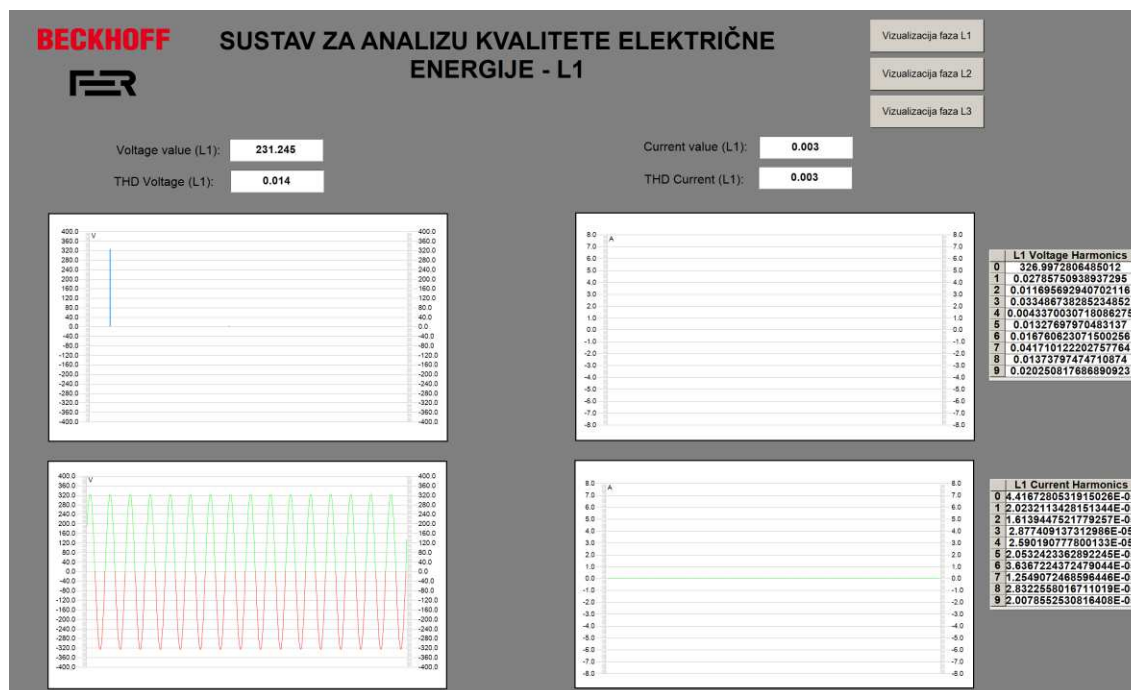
BECKHOFF

FER

SUSTAV ZA ANALIZU KVALITETE ELEKTRIČNE ENERGIJE - L1

Vizualizacija faza L1

Vizualizacija faza L2

Vizualizacija faza L3

Voltage value (L1): 231.245

THD Voltage (L1): 0.014

Current value (L1): 0.003

THD Current (L1): 0.003

V

400.0 360.0 320.0 280.0 240.0 200.0 160.0 120.0 80.0 40.0 0.0 -40.0 -80.0 -120.0 -160.0 -200.0 -240.0 -280.0 -320.0 -360.0 -400.0

A

8.0 7.0 6.0 5.0 4.0 3.0 2.0 1.0 0.0 -1.0 -2.0 -3.0 -4.0 -5.0 -6.0 -7.0 -8.0

| L1 Voltage Harmonics | |
|---|---|
| 0 | 326.9972806485012 |
| 1 | 0.02785750938937295 |
| 2 | 0.011695692940702116 |
| 3 | 0.033486738285234852 |
| 4 | 0.004337003071808627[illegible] |
| 5 | 0.01327697970483137 |
| 6 | 0.016760623071500256 |
| 7 | 0.041710122202757764 |
| 8 | 0.01373797474710874 |
| 9 | 0.020250817686890923 |

V

400.0 360.0 320.0 280.0 240.0 200.0 160.0 120.0 80.0 40.0 0.0 -40.0 -80.0 -120.0 -160.0 -200.0 -240.0 -280.0 -320.0 -360.0 -400.0

A

8.0 7.0 6.0 5.0 4.0 3.0 2.0 1.0 0.0 -1.0 -2.0 -3.0 -4.0 -5.0 -6.0 -7.0 -8.0

| L1 Current Harmonics | |
|---|---|
| 0 | 4.4167280531915026E-0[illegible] |
| 1 | 2.0232113428151344E-0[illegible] |
| 2 | 1.6139447521779257E-0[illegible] |
| 3 | 2.877409137312986E-0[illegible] |
| 4 | 2.590190777800133E-0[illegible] |
| 5 | 2.0532423362892245E-0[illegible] |
| 6 | 3.6367224372479044E-0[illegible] |
| 7 | 1.2549072468596446E-0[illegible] |
| 8 | 2.832255801671019E-0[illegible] |
| 9 | 2.0078552530816408E-0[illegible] |